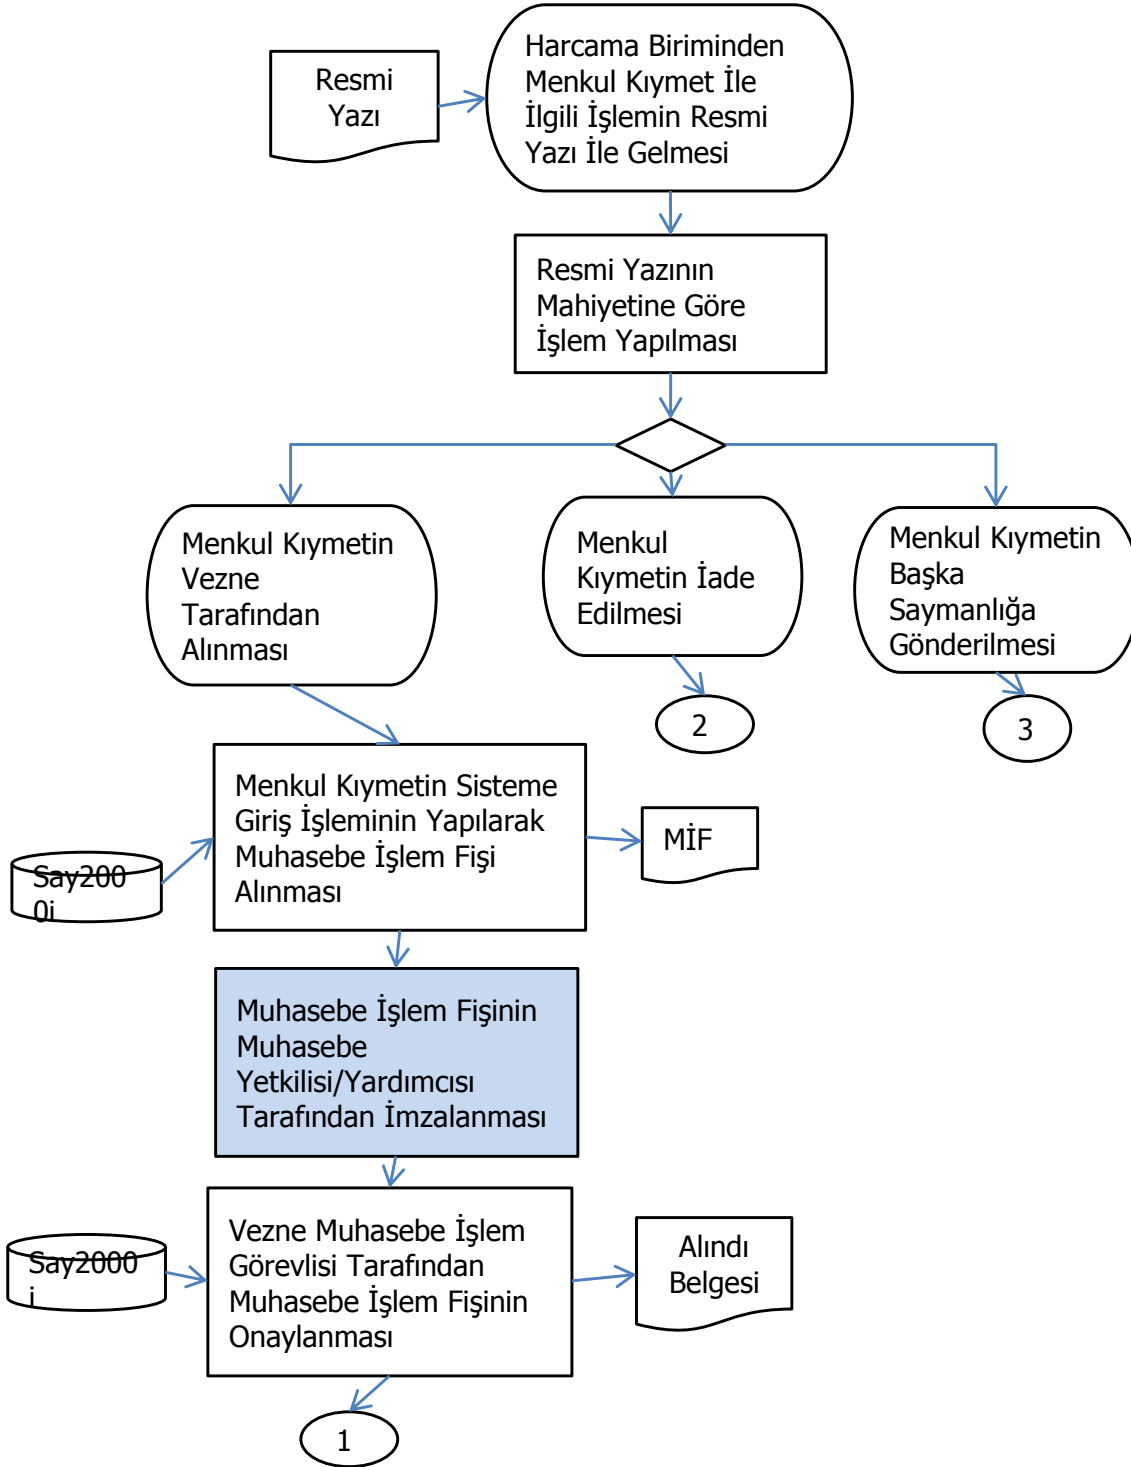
Resmi Yazı

Harcama Biriminden Menkul Kıymet İle İlgili İşlemin Resmi Yazı İle Gelmesi

Resmi Yazının Mahiyetine Göre İşlem Yapılması

Menkul Kıymetin Vezne Tarafından Alınması

Menkul Kıymetin İade Edilmesi

Menkul Kıymetin Başka Saymanlığa Gönderilmesi

2

3

Menkul Kıymetin Sisteme Giriş İşleminin Yapılarak Muhasebe İşlem Fişi Alınması

Say2000i

MİF

Muhasebe İşlem Fişinin Muhasebe Yetkilisi/Yardımcısı Tarafından İmzalanması

Vezne Muhasebe İşlem Görevlisi Tarafından Muhasebe İşlem Fişinin Onaylanması

Say2000i

Alındı Belgesi

1